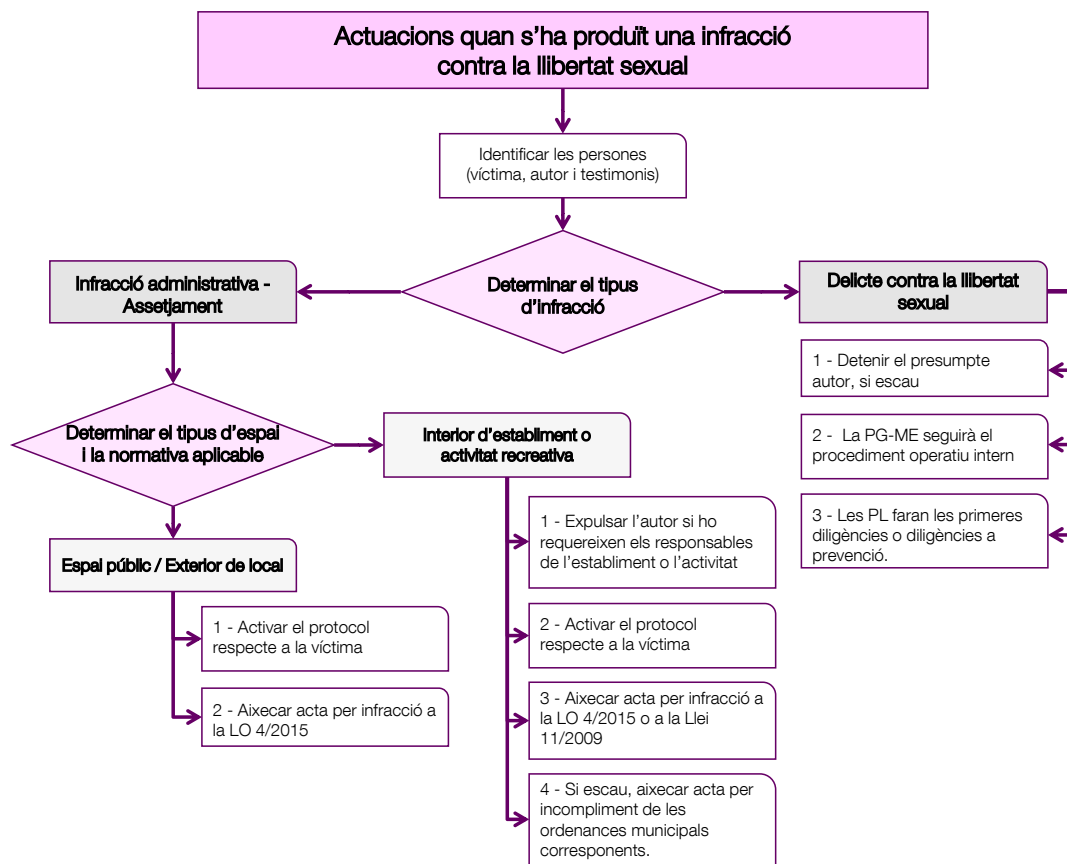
Actuacions quan s'ha produït una infracció contra la llibertat sexual

Identificar les persones (víctima, autor i testimonis)

Determinar el tipus d'infracció

Infracció administrativa - Assetjament

Delicte contra la llibertat sexual

1 - Detenir el presumpte autor, si escau

2 - La PG-ME seguirà el procediment operatiu intern

3 - Les PL faran les primeres diligències o diligències a prevenció.

Determinar el tipus d'espai i la normativa aplicable

Interior d'establiment o activitat recreativa

Espai públic / Exterior de local

1 - Activar el protocol respecte a la víctima

2 - Aixecar acta per infracció a la LO 4/2015

1 - Expulsar l'autor si ho requereixen els responsables de l'establiment o l'activitat

2 - Activar el protocol respecte a la víctima

3 - Aixecar acta per infracció a la LO 4/2015 o a la Llei 11/2009

4 - Si escau, aixecar acta per incompliment de les ordenances municipals corresponents.